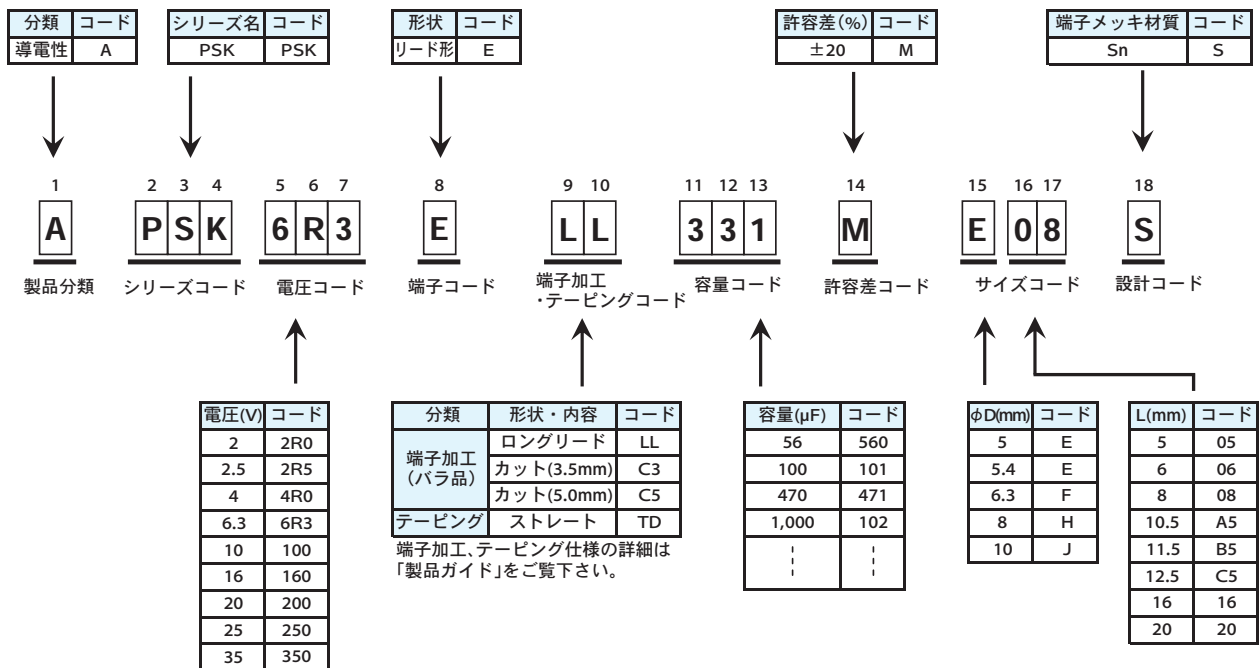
| 分類 | コード |
|---|---|
| 導電性 | A |

| シリーズ名 | コード |
|---|---|
| PSK | PSK |

| 形状 | コード |
|---|---|
| リード形 | E |

| 許容差(%) | コード |
|---|---|
| ±20 | M |

| 端子メッキ材質 | コード |
|---|---|
| Sn | S |

1 2 3 4 5 6 7 8 9 10 11 12 13 14 15 16 17 18

A P S K 6 R 3 E L L 3 3 1 M E 0 8 S

製品分類 シリーズコード 電圧コード 端子コード 端子加工・テーピングコード 容量コード 許容差コード サイズコード 設計コード

| 電圧(V) | コード |
|---|---|
| 2 | 2R0 |
| 2.5 | 2R5 |
| 4 | 4R0 |
| 6.3 | 6R3 |
| 10 | 100 |
| 16 | 160 |
| 20 | 200 |
| 25 | 250 |
| 35 | 350 |

| 分類 | 形状・内容 | コード |
|---|---|---|
| 端子加工(バラ品) | ロングリード | LL |
| | カット(3.5mm) | C3 |
| | カット(5.0mm) | C5 |
| テーピング | ストレート | TD |

端子加工、テーピング仕様の詳細は「製品ガイド」をご覧下さい。

| 容量(μF) | コード |
|---|---|
| 56 | 560 |
| 100 | 101 |
| 470 | 471 |
| 1,000 | 102 |
| ⋮ | ⋮ |

| φD(mm) | コード |
|---|---|
| 5 | E |
| 5.4 | E |
| 6.3 | F |
| 8 | H |
| 10 | J |

| L(mm) | コード |
|---|---|
| 5 | 05 |
| 6 | 06 |
| 8 | 08 |
| 10.5 | A5 |
| 11.5 | B5 |
| 12.5 | C5 |
| 16 | 16 |
| 20 | 20 |